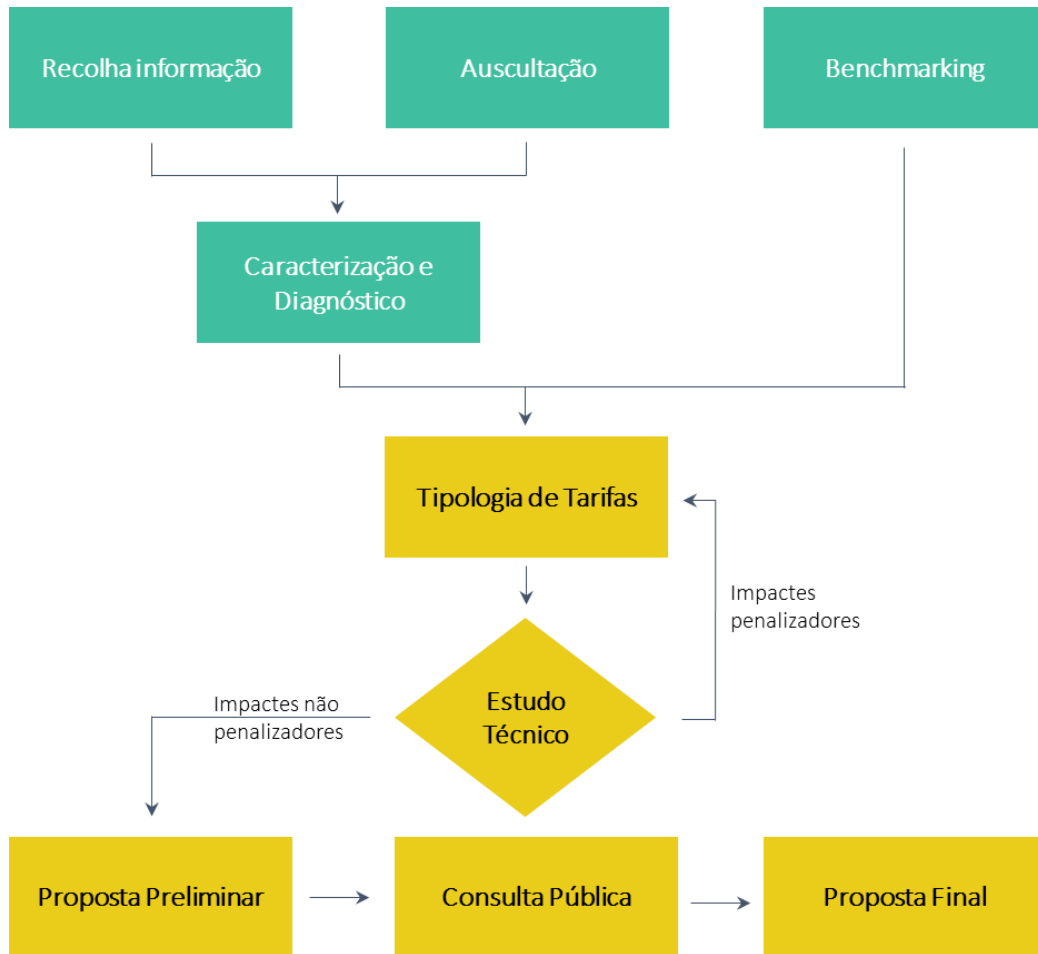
Recolha informação

Auscultação

Benchmarking

Caracterização e Diagnóstico

Tipologia de Tarifas

Impactes penalizadores

Impactes não penalizadores

Estudo Técnico

Proposta Preliminar

Consulta Pública

Proposta Final